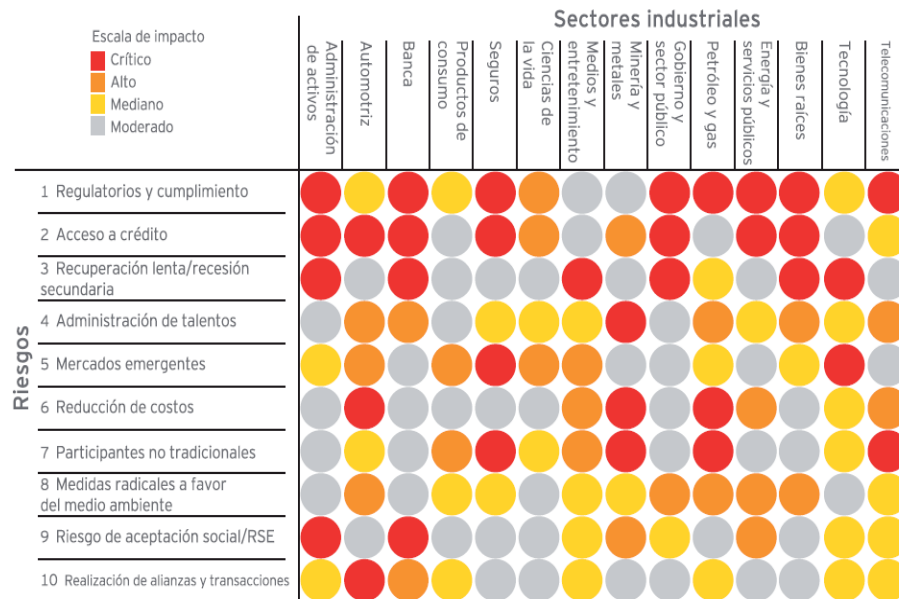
Escala de impacto
Crítico
Alto
Mediano
Moderado

Sectores industriales

| | Administración de activos | Automotriz | Banca | Productos de consumo | Seguros | Ciencias de la vida | Medios y entretenimiento | Minería y metales | Gobierno y sector público | Petróleo y gas | Energía y servicios públicos | Bienes raíces | Tecnología | Telecomunicaciones |
|---|---|---|---|---|---|---|---|---|---|---|---|---|---|---|
| 1 Regulatorios y cumplimiento | | | | | | | | | | | | | | |
| 2 Acceso a crédito | | | | | | | | | | | | | | |
| 3 Recuperación lenta/recesión secundaria | | | | | | | | | | | | | | |
| 4 Administración de talentos | | | | | | | | | | | | | | |
| 5 Mercados emergentes | | | | | | | | | | | | | | |
| 6 Reducción de costos | | | | | | | | | | | | | | |
| 7 Participantes no tradicionales | | | | | | | | | | | | | | |
| 8 Medidas radicales a favor del medio ambiente | | | | | | | | | | | | | | |
| 9 Riesgo de aceptación social/RSE | | | | | | | | | | | | | | |
| 10 Realización de alianzas y transacciones | | | | | | | | | | | | | | |

Riesgos